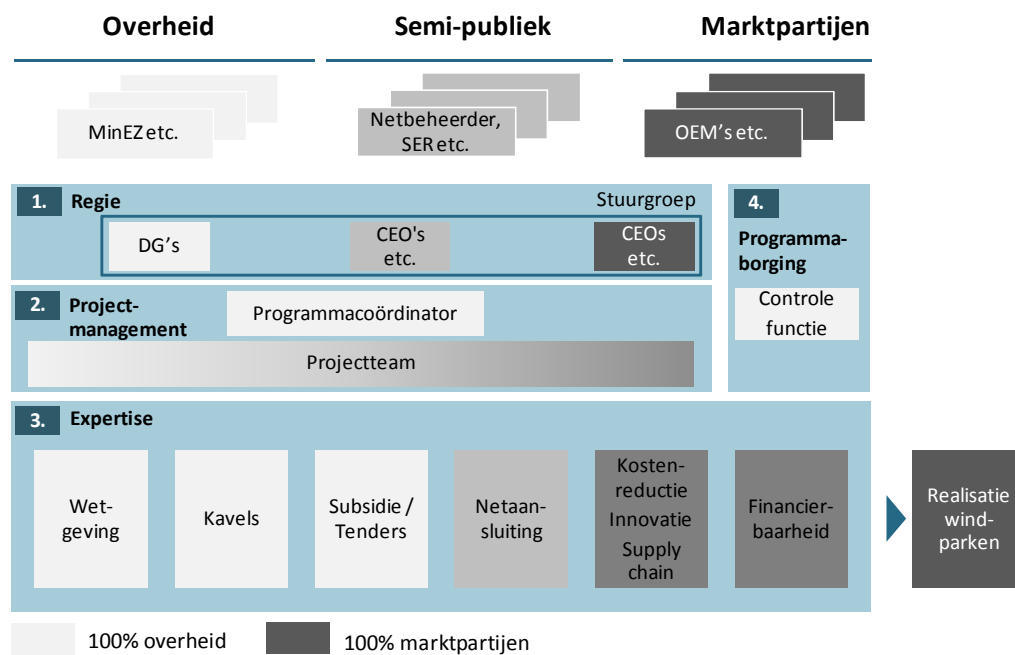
Overheid

Semi-publiek

Marktpartijen

MinEZ etc.

Netbeheerder, SER etc.

OEM's etc.

1. Regie

Stuurgroep

DG's

CEO's etc.

CEOs etc.

4. Programmaborging

Controle functie

2. Projectmanagement

Programmacoördinator

Projectteam

3. Expertise

Wetgeving

Kavels

Subsidie / Tenders

Netaansluiting

Kostenreductie Innovatie Supply chain

Financierbaarheid

Realisatie windparken

100% overheid

100% marktpartijen